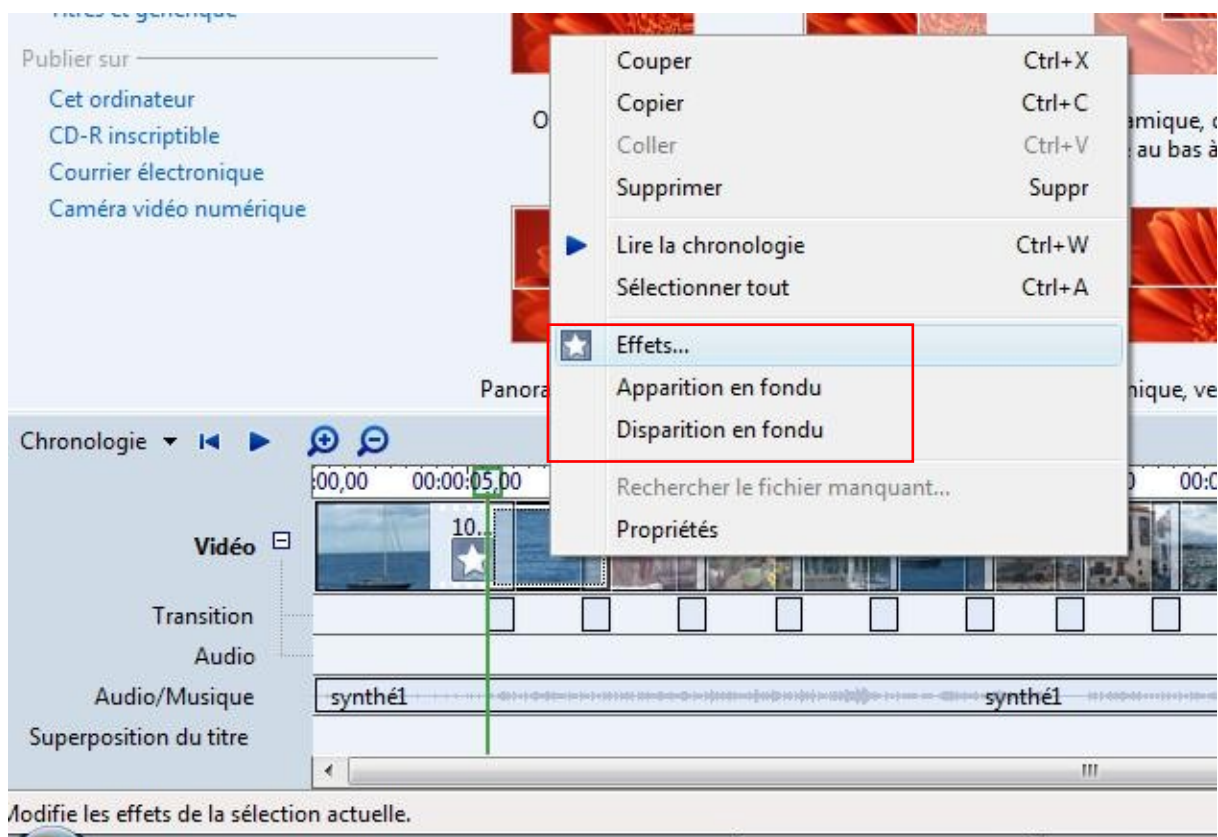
Titres et générique

Publier sur

Cet ordinateur

CD-R inscriptible

Courrier électronique

Caméra vidéo numérique

O

amique, c

au bas à

Panora

nique, ve

Couper Ctrl+X

Copier Ctrl+C

Coller Ctrl+V

Supprimer Suppr

Lire la chronologie Ctrl+W

Sélectionner tout Ctrl+A

Effets...

Apparition en fondu

Disparition en fondu

Rechercher le fichier manquant...

Propriétés

Chronologie

:00,00 00:00:05,00

00:0

10...

Vidéo

Transition

Audio

Audio/Musique

synthé1

synthé1

Superposition du titre

Modifie les effets de la sélection actuelle.